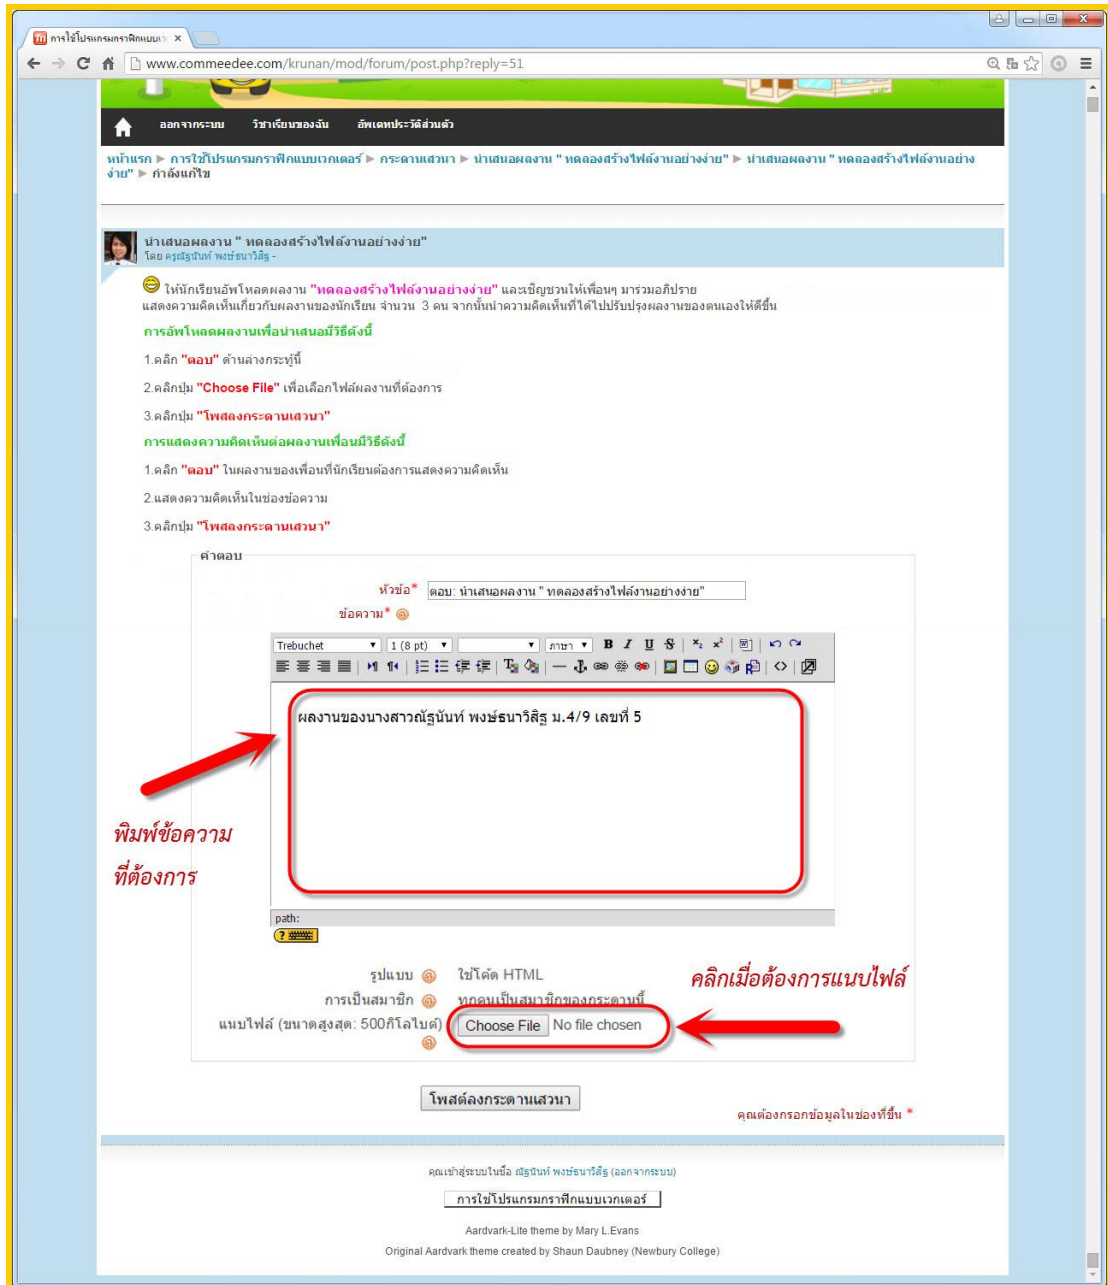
การใช้โปรแกรมกราฟิกแบบเว ×

www.commeedee.com/krunan/mod/forum/post.php?reply=51

ออกจากระบบ วิชาเรียนของฉัน อัพเดทประวัติส่วนตัว

หน้าแรก ► การใช้โปรแกรมกราฟิกแบบเวกเตอร์ ► กระดานเสวนา ► นำเสนอผลงาน " ทดลองสร้างไฟล์งานอย่างง่าย" ► นำเสนอผลงาน " ทดลองสร้างไฟล์งานอย่างง่าย" ► กำลังแก้ไข

นำเสนอผลงาน " ทดลองสร้างไฟล์งานอย่างง่าย"
โดย ครูณัฐนันท์ พงษ์ธนาวิสิฐ -

ให้นักเรียนอัพโหลดผลงาน "ทดลองสร้างไฟล์งานอย่างง่าย" และเชิญชวนให้เพื่อนๆ มาร่วมอภิปราย แสดงความคิดเห็นเกี่ยวกับผลงานของนักเรียน จำนวน 3 คน จากนั้นนำความคิดเห็นที่ได้ไปปรับปรุงผลงานของตนเองให้ดีขึ้น

การอัพโหลดผลงานเพื่อนำเสนอมีวิธีดังนี้

1.คลิก "ตอบ" ด้านล่างกระทู้นี้

2.คลิกปุ่ม "Choose File" เพื่อเลือกไฟล์ผลงานที่ต้องการ

3.คลิกปุ่ม "โพสลงกระดานเสวนา"

การแสดงความคิดเห็นต่อผลงานเพื่อนมีวิธีดังนี้

1.คลิก "ตอบ" ในผลงานของเพื่อนที่นักเรียนต้องการแสดงความคิดเห็น

2.แสดงความคิดเห็นในช่องข้อความ

3.คลิกปุ่ม "โพสลงกระดานเสวนา"

คำตอบ

หัวข้อ* ตอบ: นำเสนอผลงาน " ทดลองสร้างไฟล์งานอย่างง่าย"

ข้อความ*

Trebuchet 1 (8 pt) ภาษา

ผลงานของนางสาวณัฐนันท์ พงษ์ธนาวิสิฐ ม.4/9 เลขที่ 5

พิมพ์ข้อความที่ต้องการ

path:

รูปแบบ ใช้โค้ด HTML

การเป็นสมาชิก ทุกคนเป็นสมาชิกของกระดานนี้

แนบไฟล์ (ขนาดสูงสุด: 500กิโลไบต์) Choose File No file chosen

คลิกเมื่อต้องการแนบไฟล์

โพสต์ลงกระดานเสวนา

คุณต้องกรอกข้อมูลในช่องที่ขึ้น *

คุณเข้าสู่ระบบในชื่อ ณัฐนันท์ พงษ์ธนาวิสิฐ (ออกจากระบบ)

การใช้โปรแกรมกราฟิกแบบเวกเตอร์

Aardvark-Lite theme by Mary L.Evans

Original Aardvark theme created by Shaun Daubney (Newbury College)